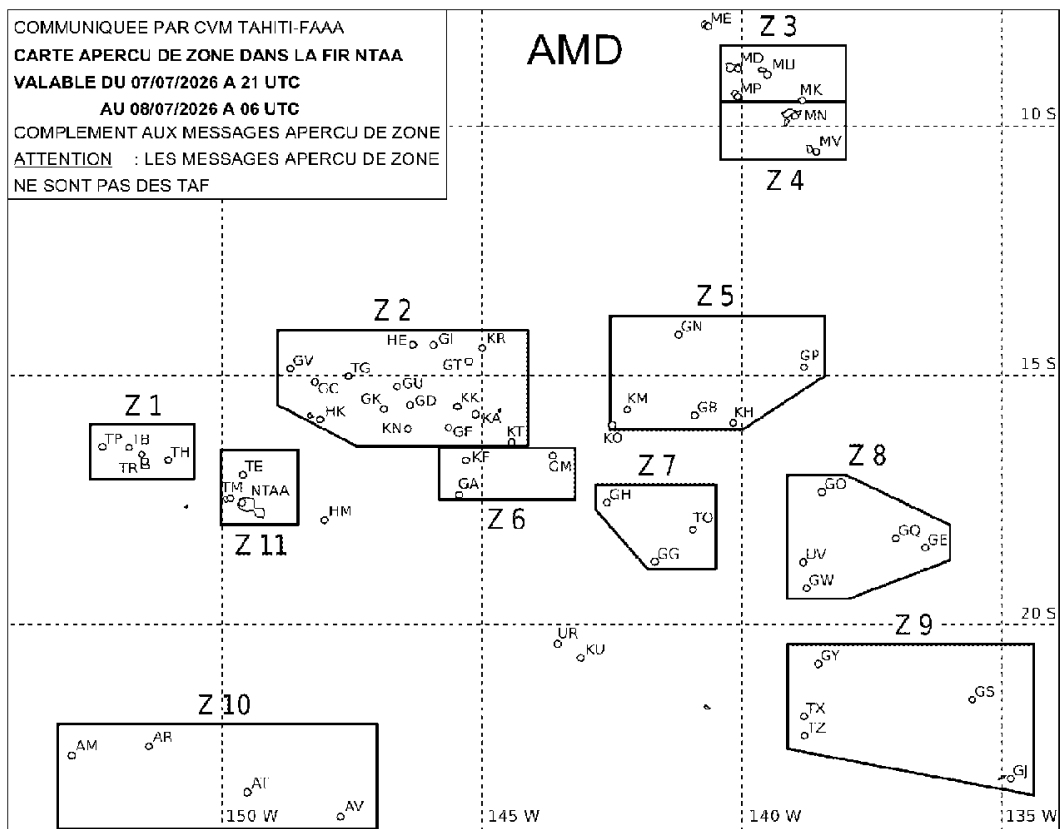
COMMUNIQUEE PAR CVM TAHITI-FAAA
CARTE APERCU DE ZONE DANS LA FIR NTAA
VALABLE DU 07/07/2026 A 21 UTC
AU 08/07/2026 A 06 UTC
COMPLEMENT AUX MESSAGES APERCU DE ZONE
ATTENTION : LES MESSAGES APERCU DE ZONE NE SONT PAS DES TAF

AMD

ME
Z 3
MD MU
MP MK
MN
MV
Z 4
10 S

Z 2
HE GI KR
GV GT
TG
GC GU
GK GD KK
HK KA
KN GF KT

Z 5
GN
GP
KM
GB KH
KO
15 S

Z 1
TP IB
TR B TH

TE
TM NTAA
Z 11
HM

KF GM
GA
Z 6

Z 7
GH
TO
GG

Z 8
GO
GQ GE
UV
GW

20 S
UR
KU

Z 9
GY
GS
TX
TZ
GJ

Z 10
AM AR
AT
AV

150 W
145 W
140 W
135 W